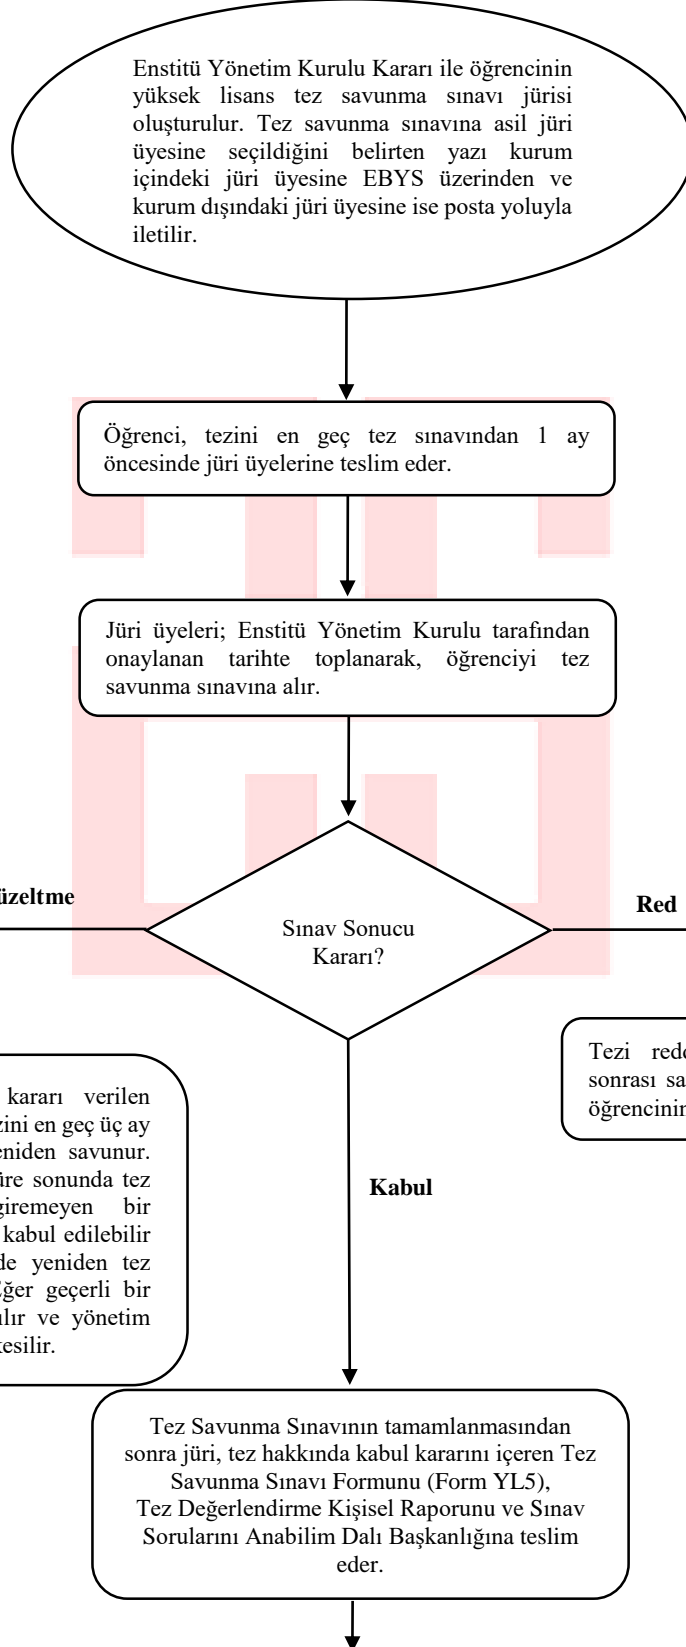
Enstitü Yönetim Kurulu Kararı ile öğrencinin yüksek lisans tez savunma sınavı jürisi oluşturulur. Tez savunma sınavına asil jüri üyesine seçildiğini belirten yazı kurum içindeki jüri üyesine EBYS üzerinden ve kurum dışındaki jüri üyesine ise posta yoluyla iletilir.

Öğrenci, tezini en geç tez sınavından 1 ay öncesinde jüri üyelerine teslim eder.

Jüri üyeleri; Enstitü Yönetim Kurulu tarafından onaylanan tarihte toplanarak, öğrenciyi tez savunma sınavına alır.

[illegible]izeltme

Sınav Sonucu Kararı?

Red

Tezi red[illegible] sonrası sa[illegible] öğrencinin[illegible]

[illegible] kararı verilen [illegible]zini en geç üç ay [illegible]eniden savunur. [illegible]re sonunda tez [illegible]giremeyen bir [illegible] kabul edilebilir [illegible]de yeniden tez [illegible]ğer geçerli bir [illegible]alır ve yönetim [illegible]tesilir.

Kabul

Tez Savunma Sınavının tamamlanmasından sonra jüri, tez hakkında kabul kararını içeren Tez Savunma Sınavı Formunu (Form YL5), Tez Değerlendirme Kişisel Raporunu ve Sınav Sorularını Anabilim Dalı Başkanlığına teslim eder.